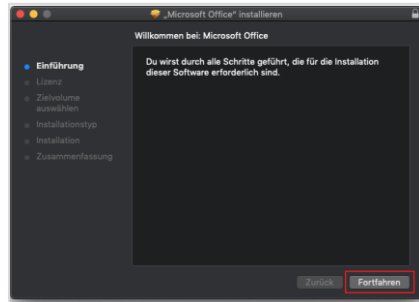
„Microsoft Office" installieren

Willkommen bei: Microsoft Office

Einführung
Lizenz
Zielvolume auswählen
Installationstyp
Installation
Zusammenfassung

Du wirst durch alle Schritte geführt, die für die Installation dieser Software erforderlich sind.

Zurück
Fortfahren